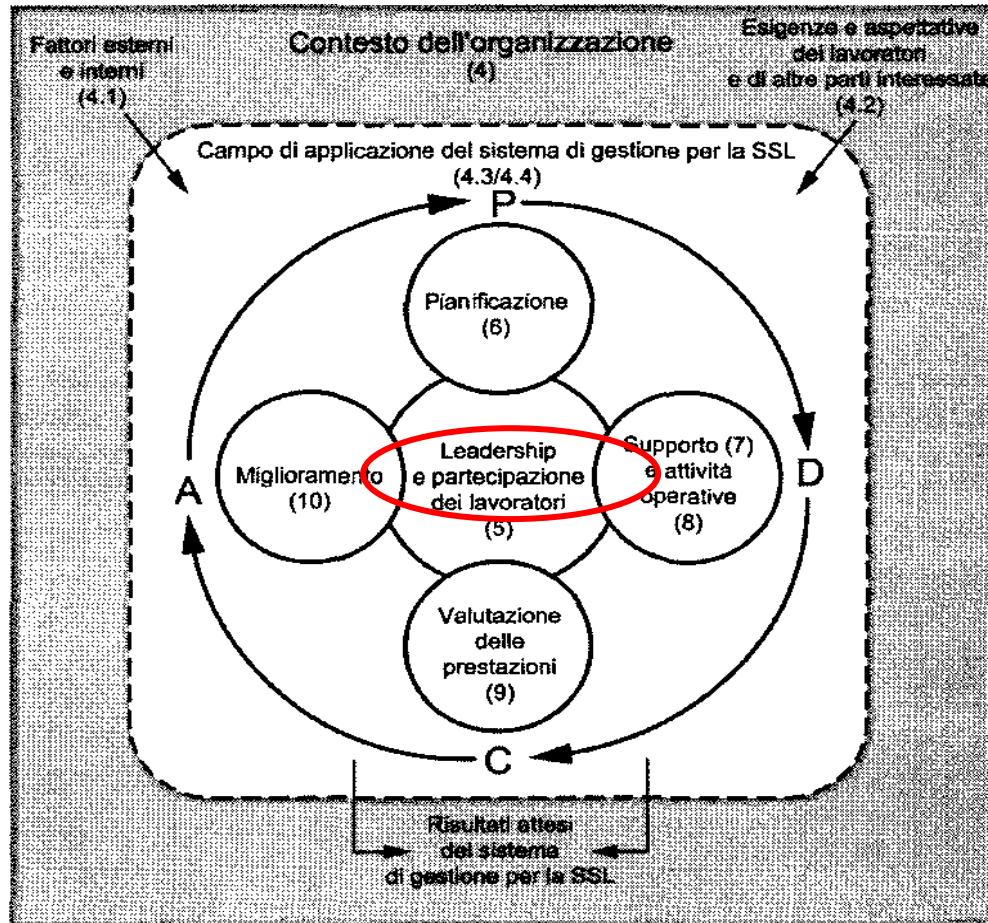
Fattori esterni e interni (4.1)

Contesto dell'organizzazione (4)

Esigenze e aspettative dei lavoratori e di altre parti interessate (4.2)

Campo di applicazione del sistema di gestione per la SSL (4.3/4.4)

P

Pianificazione (6)

Miglioramento (10)

Leadership e partecipazione dei lavoratori (5)

Supporto (7) e attività operative (8)

A

D

Valutazione delle prestazioni (9)

C

Risultati attesi del sistema di gestione per la SSL